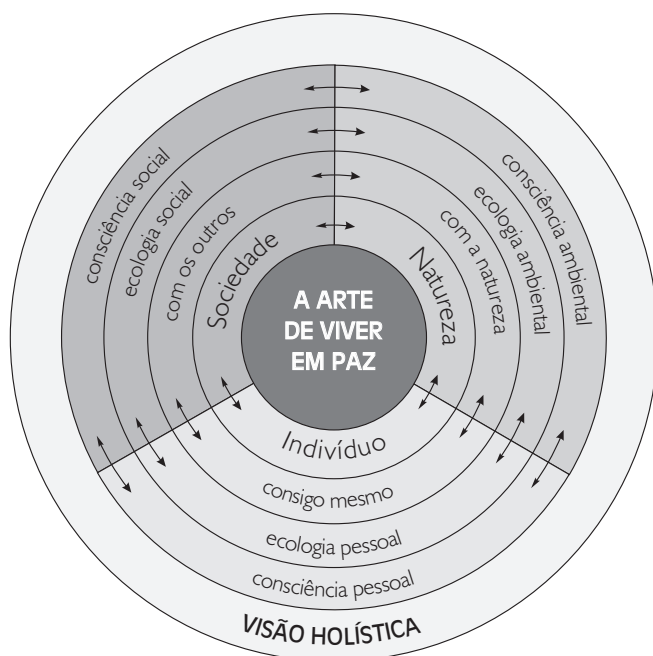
A ARTE DE VIVER EM PAZ

Sociedade
com os outros
ecologia social
consciência social

Natureza
com a natureza
ecologia ambiental
consciência ambiental

Indivíduo
consigo mesmo
ecologia pessoal
consciência pessoal

VISÃO HOLÍSTICA